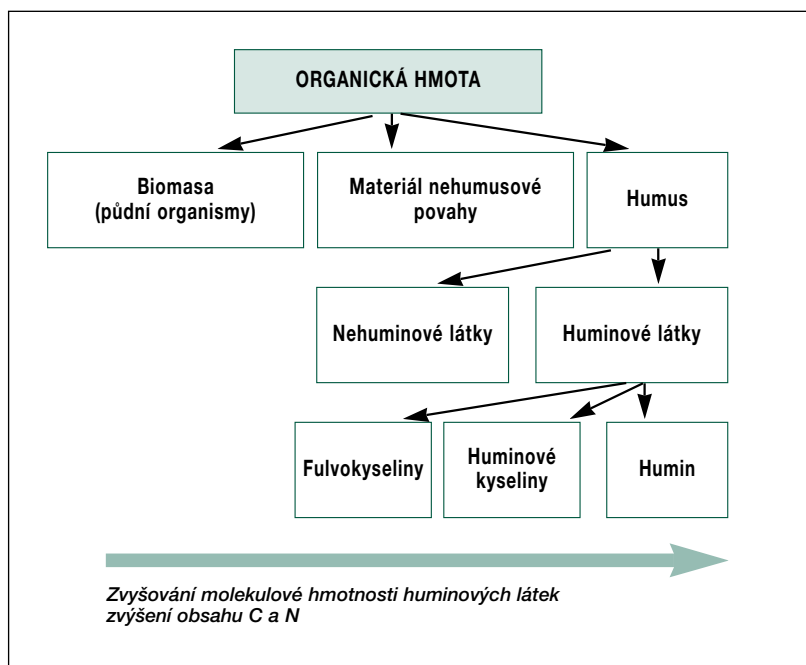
ORGANICKÁ HMOTA

Biomasa (půdní organismy)

Materiál nehumusové povahy

Humus

Nehuminové látky

Huminové látky

Fulvokyseliny

Huminové kyseliny

Humin

Zvyšování molekulové hmotnosti huminových látek
zvýšení obsahu C a N